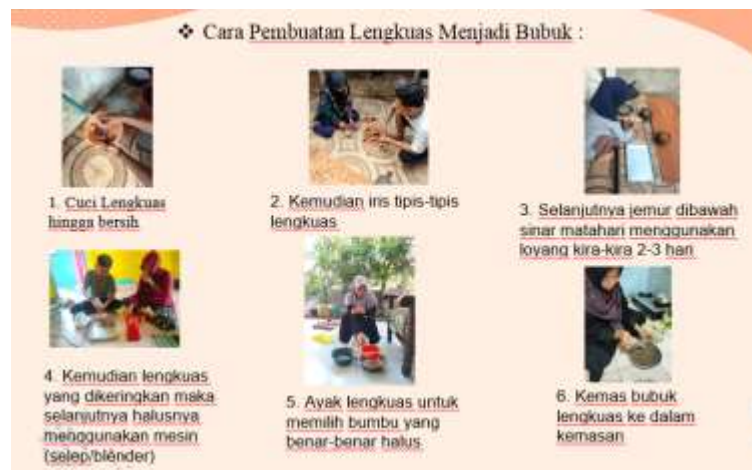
❖ Cara Pembuatan Lengkuas Menjadi Bubuk :

1. Cuci Lengkuas hingga bersih

2. Kemudian iris tipis-tipis lengkuas

3. Selanjutnya jemur dibawah sinar matahari menggunakan loyang kira-kira 2-3 hari

4. Kemudian lengkuas yang dikeringkan maka selanjutnya halusnya menggunakan mesin (selep/blender)

5. Ayak lengkuas untuk memilih bumbu yang benar-benar halus

6. Kemas bubuk lengkuas ke dalam kemasan